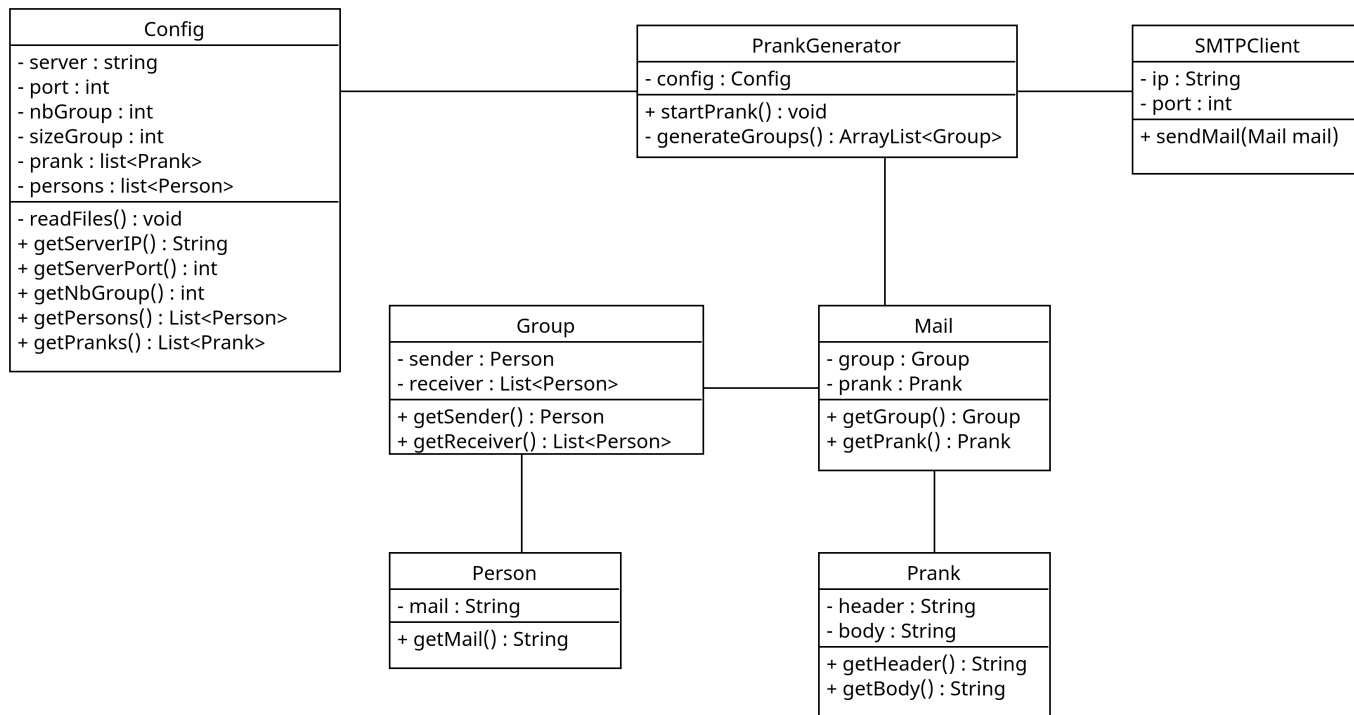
Config
- server : string
- port : int
- nbGroup : int
- sizeGroup : int
- prank : list<Prank>
- persons : list<Person>
- readFiles() : void
+ getServerIP() : String
+ getServerPort() : int
+ getNbGroup() : int
+ getPersons() : List<Person>
+ getPranks() : List<Prank>

PrankGenerator
- config : Config
+ startPrank() : void
- generateGroups() : ArrayList<Group>

SMTPClient
- ip : String
- port : int
+ sendMail(Mail mail)

Group
- sender : Person
- receiver : List<Person>
+ getSender() : Person
+ getReceiver() : List<Person>

Mail
- group : Group
- prank : Prank
+ getGroup() : Group
+ getPrank() : Prank

Person
- mail : String
+ getMail() : String

Prank
- header : String
- body : String
+ getHeader() : String
+ getBody() : String